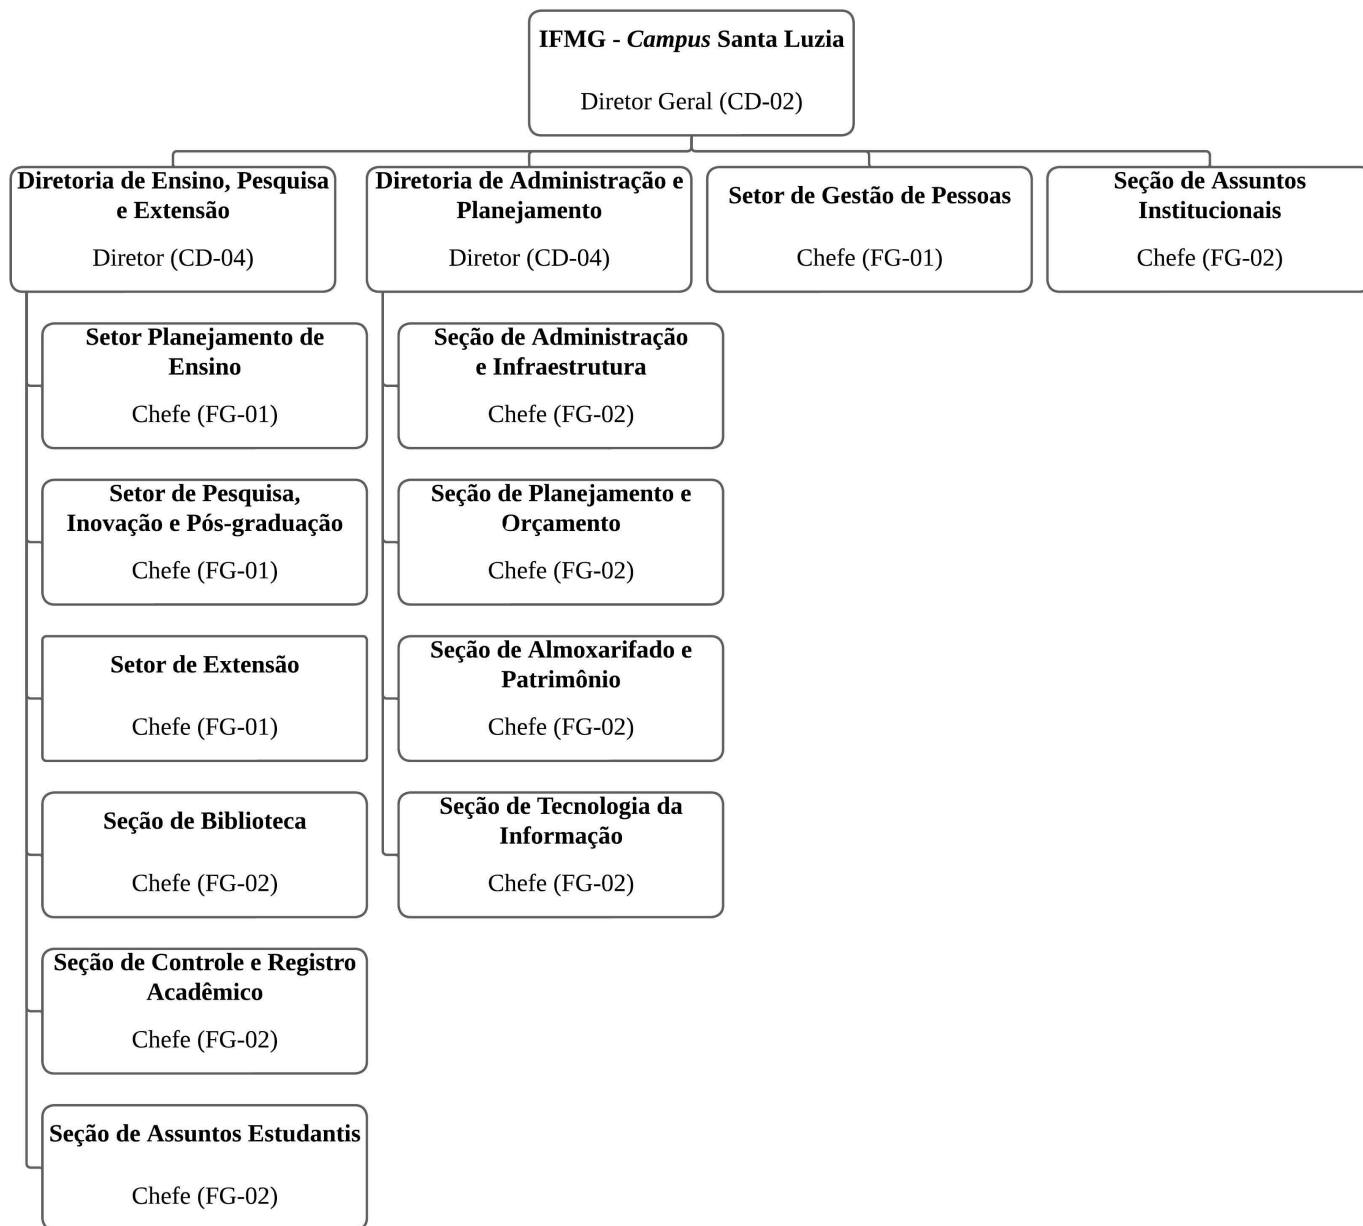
IFMG - *Campus* Santa Luzia

Diretor Geral (CD-02)

Diretoria de Ensino, Pesquisa e Extensão

Diretor (CD-04)

Diretoria de Administração e Planejamento

Diretor (CD-04)

Setor de Gestão de Pessoas

Chefe (FG-01)

Seção de Assuntos Institucionais

Chefe (FG-02)

Setor Planejamento de Ensino

Chefe (FG-01)

Setor de Pesquisa, Inovação e Pós-graduação

Chefe (FG-01)

Setor de Extensão

Chefe (FG-01)

Seção de Biblioteca

Chefe (FG-02)

Seção de Controle e Registro Acadêmico

Chefe (FG-02)

Seção de Assuntos Estudantis

Chefe (FG-02)

Seção de Administração e Infraestrutura

Chefe (FG-02)

Seção de Planejamento e Orçamento

Chefe (FG-02)

Seção de Almoxarifado e Patrimônio

Chefe (FG-02)

Seção de Tecnologia da Informação

Chefe (FG-02)